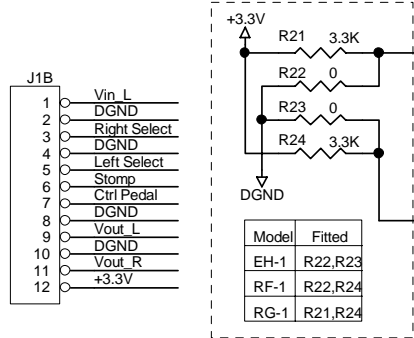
J1B

1 Vin_L
2 DGND
3 Right Select
4 DGND
5 Left Select
6 Stomp
7 Ctrl Pedal
8 DGND
9 Vout_L
10 DGND
11 Vout_R
12 +3.3V

+3.3V

R21 3.3K
R22 0
R23 0
R24 3.3K

DGND

| Model | Fitted |
|---|---|
| EH-1 | R22,R23 |
| RF-1 | R22,R24 |
| RG-1 | R21,R24 |